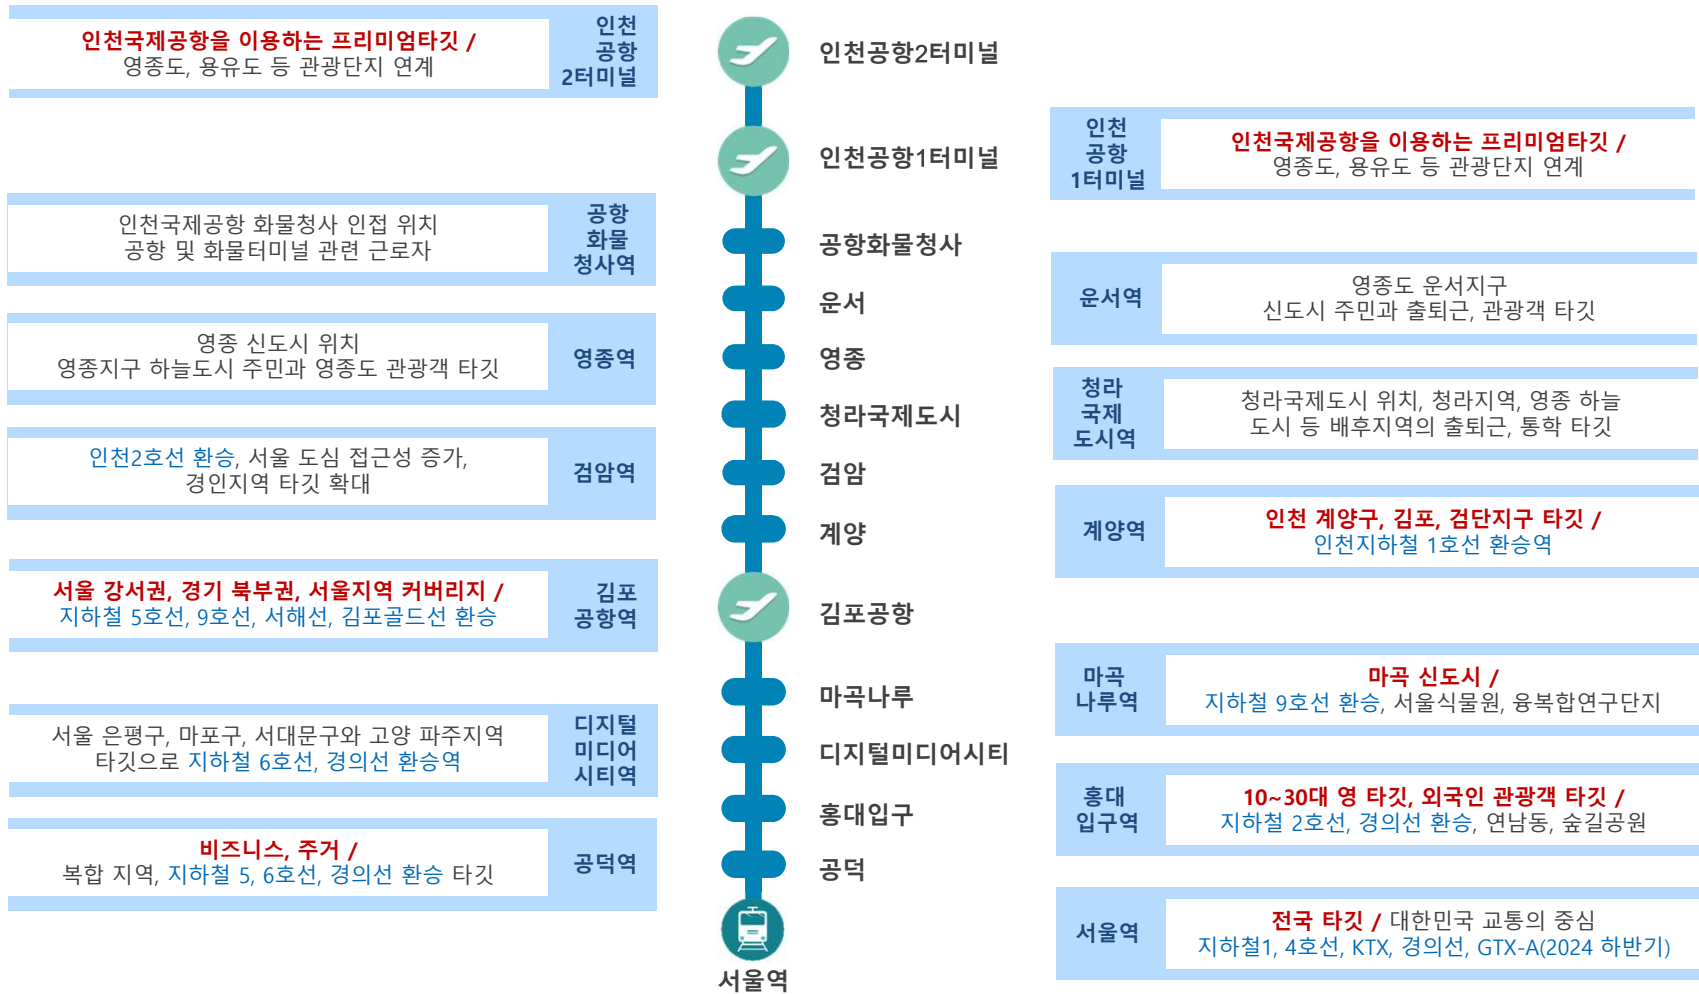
인천국제공항을 이용하는 프리미엄타깃 /
영종도, 용유도 등 관광단지 연계

인천공항2터미널

인천공항2터미널

인천공항1터미널

인천공항1터미널

인천국제공항을 이용하는 프리미엄타깃 /
영종도, 용유도 등 관광단지 연계

인천국제공항 화물청사 인접 위치
공항 및 화물터미널 관련 근로자

공항화물청사역

공항화물청사

운서

운서역

영종도 운서지구
신도시 주민과 출퇴근, 관광객 타깃

영종 신도시 위치
영종지구 하늘도시 주민과 영종도 관광객 타깃

영종역

영종

청라국제도시

청라국제도시역

청라국제도시 위치, 청라지역, 영종 하늘
도시 등 배후지역의 출퇴근, 통학 타깃

인천2호선 환승, 서울 도심 접근성 증가,
경인지역 타깃 확대

검암역

검암

계양

계양역

인천 계양구, 김포, 검단지구 타깃 /
인천지하철 1호선 환승역

서울 강서권, 경기 북부권, 서울지역 커버리지 /
지하철 5호선, 9호선, 서해선, 김포골드선 환승

김포공항역

김포공항

마곡나루

마곡나루역

마곡 신도시 /
지하철 9호선 환승, 서울식물원, 융복합연구단지

서울 은평구, 마포구, 서대문구와 고양 파주지역
타깃으로 지하철 6호선, 경의선 환승역

디지털미디어시티역

디지털미디어시티

홍대입구

홍대입구역

10~30대 영 타깃, 외국인 관광객 타깃 /
지하철 2호선, 경의선 환승, 연남동, 숲길공원

비즈니스, 주거 /
복합 지역, 지하철 5, 6호선, 경의선 환승 타깃

공덕역

공덕

서울역

서울역

전국 타깃 / 대한민국 교통의 중심
지하철1, 4호선, KTX, 경의선, GTX-A(2024 하반기)